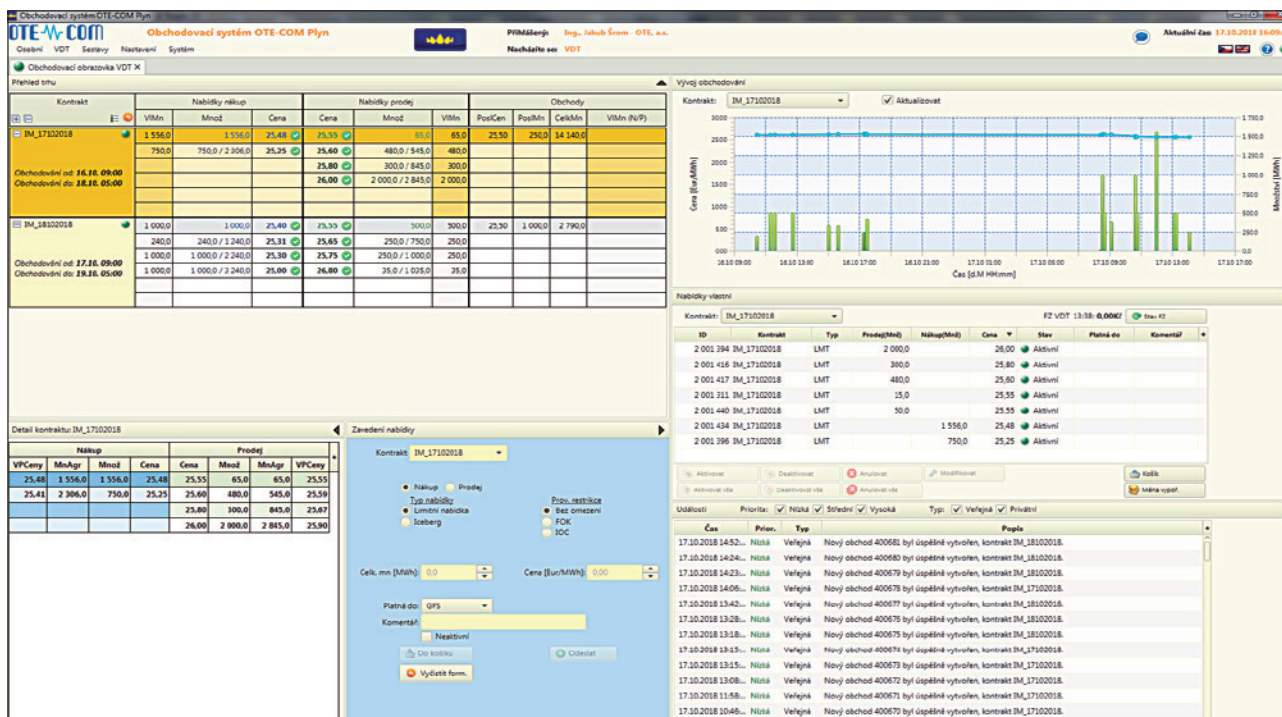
Obchodovací systém OTE-COM Plyn

OTE-COM Obchodovací systém OTE-COM Plyn

Osobní VDT Sestavy Nastavení Systém

Přihlášený: Ing. Jakub Šrom OTE, a.s.
Nacházíte se: VDT

Aktuální čas: 17.10.2018 16:09

Obchodovací obrazovka VDT

Přehled trhu

| Kontrakt | VlMn | Množ | Cena | Cena | Množ | VlMn | PoslCen | PoslMn | CelkMn | VlMn (N/P) |
|---|---|---|---|---|---|---|---|---|---|---|
| IM_17102018 | 1 556,0 | 1 556,0 | 25,48 | 25,55 | 65,0 | 65,0 | 25,50 | 250,0 | 14 140,0 | |
| | 750,0 | 750,0 / 2 306,0 | 25,25 | 25,60 | 480,0 / 545,0 | 480,0 | | | | |
| Obchodování od: 16.10. 09:00 | | | | 25,80 | 300,0 / 845,0 | 300,0 | | | | |
| Obchodování do: 18.10. 05:00 | | | | 26,00 | 2 000,0 / 2 845,0 | 2 000,0 | | | | |
| IM_18102018 | 1 000,0 | 1 000,0 | 25,40 | 25,55 | 500,0 | 500,0 | 25,50 | 1 000,0 | 2 790,0 | |
| | 240,0 | 240,0 / 1 240,0 | 25,31 | 25,65 | 250,0 / 750,0 | 250,0 | | | | |
| Obchodování od: 17.10. 09:00 | 1 000,0 | 1 000,0 / 2 240,0 | 25,30 | 25,75 | 250,0 / 1 000,0 | 250,0 | | | | |
| Obchodování do: 19.10. 05:00 | 1 000,0 | 1 000,0 / 2 240,0 | 25,00 | 26,80 | 35,0 / 1 035,0 | 35,0 | | | | |

Nabídky nákup | Nabídky prodej | Obchody

Vývoj obchodování

Kontrakt: IM_17102018 Aktualizovat

3000 2500 2000 1500 1000 500 0,00
1 750,0 1 500,0 1 250,0 1 000,0 750,0 500,0 250,0 0,0
Cena [Eur/MWh] Množství [MWh]
16.10 09:00 16.10 13:00 16.10 17:00 16.10 21:00 17.10 01:00 17.10 05:00 17.10 09:00 17.10 13:00 17.10 17:00
Čas [d.M HH:mm]

Nabídky vlastní

Kontrakt: IM_17102018 FZ VDT 13:38: 0,00Kč Stav FZ

| ID | Kontrakt | Typ | Prodej(Mnž) | Nákup(Mnž) | Cena | Stav | Platná do | Komentář |
|---|---|---|---|---|---|---|---|---|
| 2 001 394 | IM_17102018 | LMT | 2 000,0 | | 26,00 | Aktivní | | |
| 2 001 416 | IM_17102018 | LMT | 300,0 | | 25,80 | Aktivní | | |
| 2 001 417 | IM_17102018 | LMT | 480,0 | | 25,60 | Aktivní | | |
| 2 001 311 | IM_17102018 | LMT | 15,0 | | 25,55 | Aktivní | | |
| 2 001 440 | IM_17102018 | LMT | 50,0 | | 25,55 | Aktivní | | |
| 2 001 434 | IM_17102018 | LMT | | 1 556,0 | 25,48 | Aktivní | | |
| 2 001 396 | IM_17102018 | LMT | | 750,0 | 25,25 | Aktivní | | |

Aktivovat Deaktivovat Anulovat Modifikovat Košík
Aktivovat vše Deaktivovat vše Anulovat vše Měna vypoř.

Detail kontraktu: IM_17102018

| VPCeny | MnAgr | Množ | Cena | Cena | Množ | MnAgr | VPCeny |
|---|---|---|---|---|---|---|---|
| 25,48 | 1 556,0 | 1 556,0 | 25,48 | 25,55 | 65,0 | 65,0 | 25,55 |
| 25,41 | 2 306,0 | 750,0 | 25,25 | 25,60 | 480,0 | 545,0 | 25,59 |
| | | | | 25,80 | 300,0 | 845,0 | 25,67 |
| | | | | 26,00 | 2 000,0 | 2 845,0 | 25,90 |

Nákup | Prodej

Zavedení nabídky

Kontrakt IM_17102018

Nákup Prodej
Typ nabídky: Limitní nabídka, Iceberg
Prov. restrikce: Bez omezení, FOK, IOC

Celk. mn [MWh]: 0,00 Cena [Eur/MWh]: 0,00

Platná do: GFS
Komentář:
Neaktivní
Do košíku Odeslat
Vyčistit form.

Události Priorita: Nízká Střední Vysoká Typ: Veřejná Privátní

| Čas | Prior. | Typ | Popis |
|---|---|---|---|
| 17.10.2018 14:52:... | Nízká | Veřejná | Nový obchod 400681 byl úspěšně vytvořen, kontrakt IM_18102018. |
| 17.10.2018 14:24:... | Nízká | Veřejná | Nový obchod 400680 byl úspěšně vytvořen, kontrakt IM_18102018. |
| 17.10.2018 14:23:... | Nízká | Veřejná | Nový obchod 400679 byl úspěšně vytvořen, kontrakt IM_18102018. |
| 17.10.2018 14:06:... | Nízká | Veřejná | Nový obchod 400678 byl úspěšně vytvořen, kontrakt IM_17102018. |
| 17.10.2018 13:42:... | Nízká | Veřejná | Nový obchod 400677 byl úspěšně vytvořen, kontrakt IM_18102018. |
| 17.10.2018 13:28:... | Nízká | Veřejná | Nový obchod 400676 byl úspěšně vytvořen, kontrakt IM_17102018. |
| 17.10.2018 13:18:... | Nízká | Veřejná | Nový obchod 400675 byl úspěšně vytvořen, kontrakt IM_17102018. |
| 17.10.2018 13:15:... | Nízká | Veřejná | Nový obchod 400674 byl úspěšně vytvořen, kontrakt IM_17102018. |
| 17.10.2018 13:15:... | Nízká | Veřejná | Nový obchod 400673 byl úspěšně vytvořen, kontrakt IM_17102018. |
| 17.10.2018 13:08:... | Nízká | Veřejná | Nový obchod 400672 byl úspěšně vytvořen, kontrakt IM_17102018. |
| 17.10.2018 11:58:... | Nízká | Veřejná | Nový obchod 400671 byl úspěšně vytvořen, kontrakt IM_17102018. |
| 17.10.2018 10:46:... | Nízká | Veřejná | Nový obchod 400670 byl úspěšně vytvořen, kontrakt IM_17102018. |